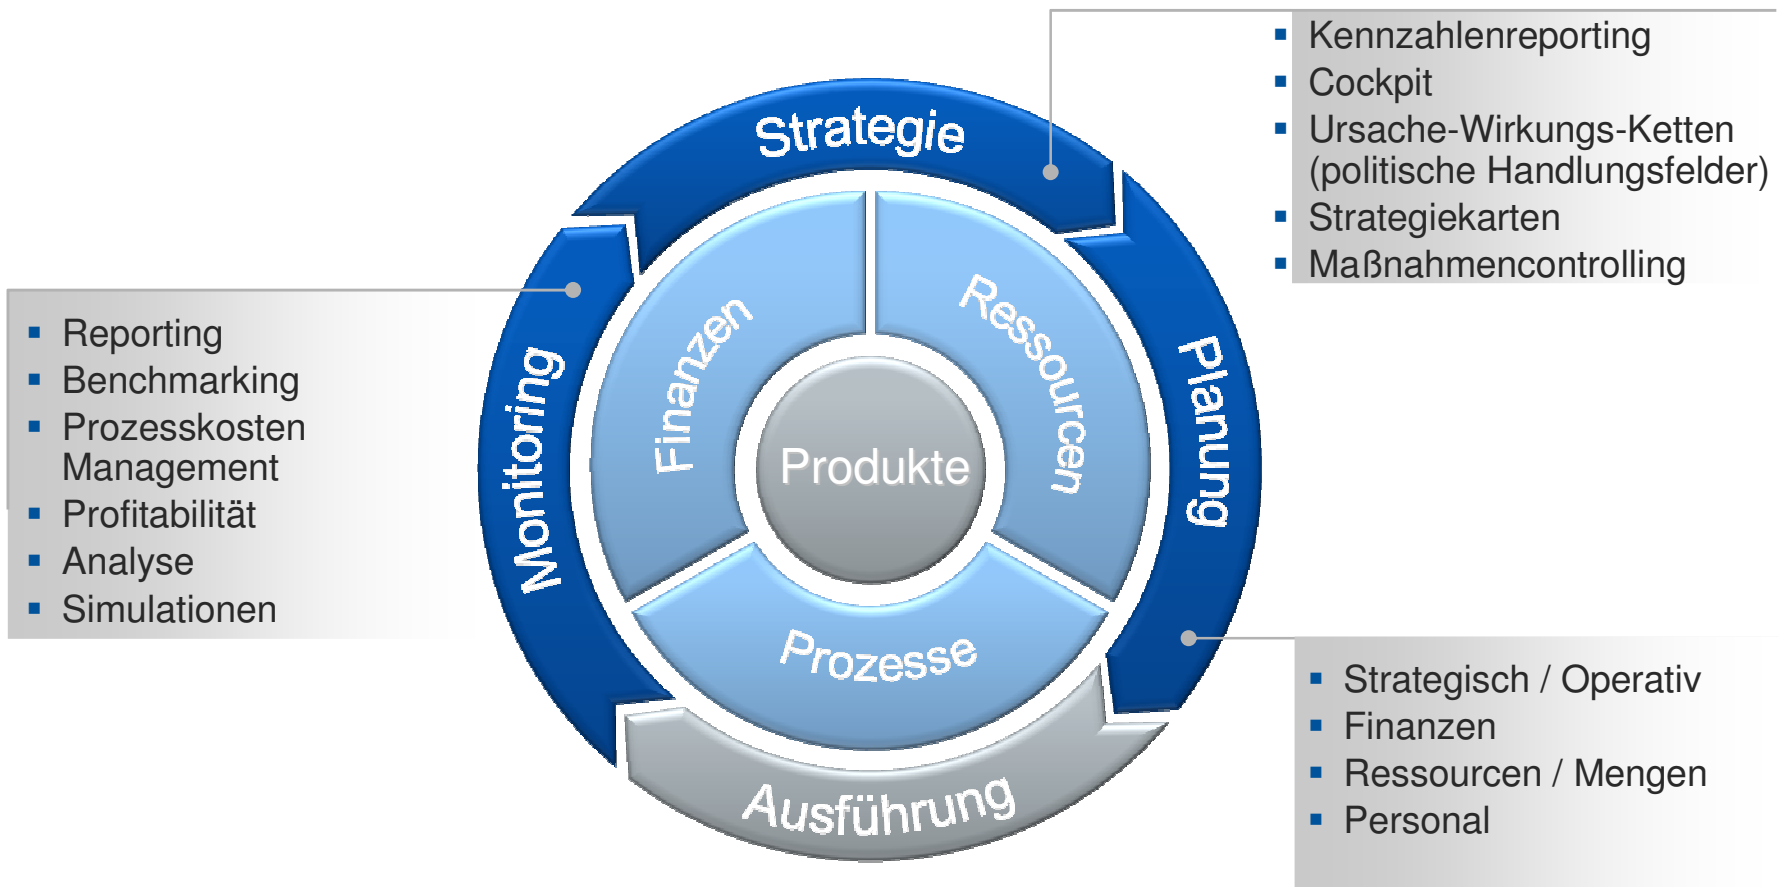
Kennzahlenreporting
Cockpit
Ursache-Wirkungs-Ketten (politische Handlungsfelder)
Strategiekarten
Maßnahmencontrolling

Strategie

Reporting
Benchmarking
Prozesskosten Management
Profitabilität
Analyse
Simulationen

Monitoring

Finanzen

Ressourcen

Produkte

Planung

Prozesse

Ausführung

Strategisch / Operativ
Finanzen
Ressourcen / Mengen
Personal